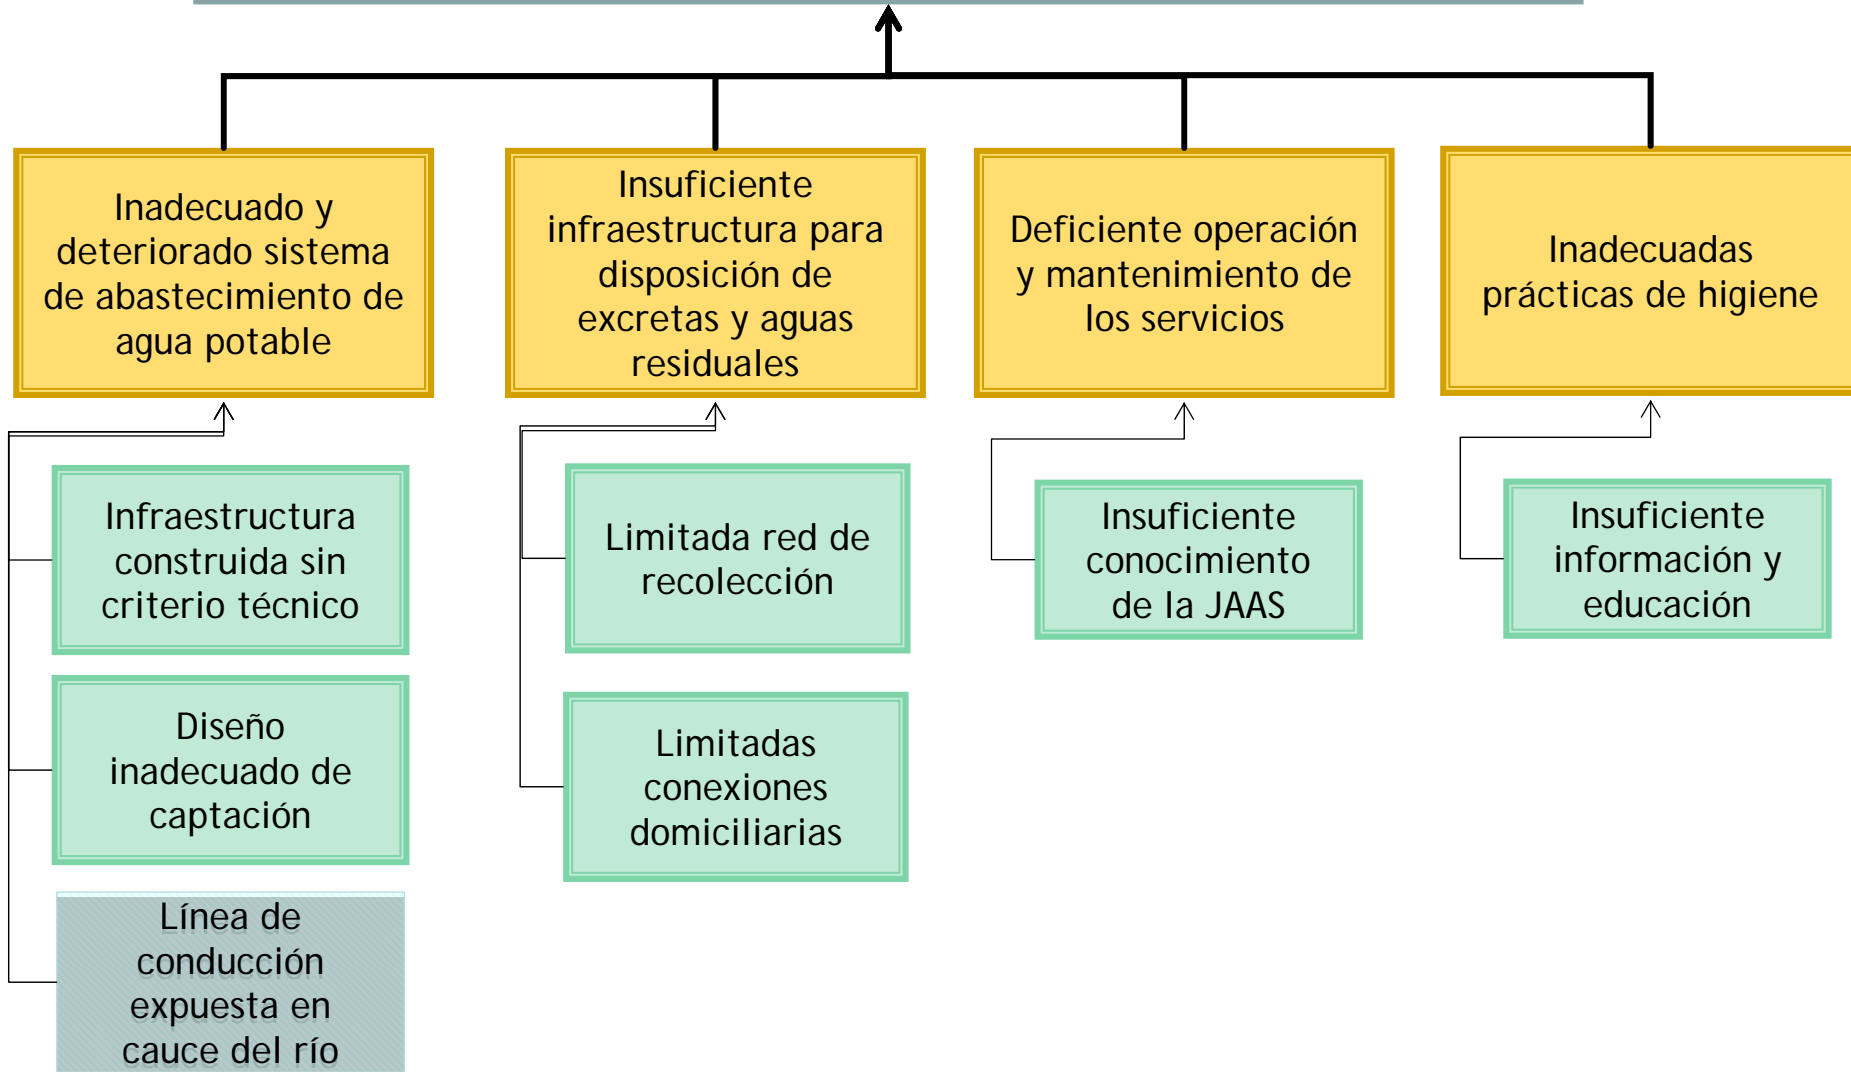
Inadecuado y deteriorado sistema de abastecimiento de agua potable

Infraestructura construida sin criterio técnico

Diseño inadecuado de captación

Línea de conducción expuesta en cauce del río

Insuficiente infraestructura para disposición de excretas y aguas residuales

Limitada red de recolección

Limitadas conexiones domiciliarias

Deficiente operación y mantenimiento de los servicios

Insuficiente conocimiento de la JAAS

Inadecuadas prácticas de higiene

Insuficiente información y educación